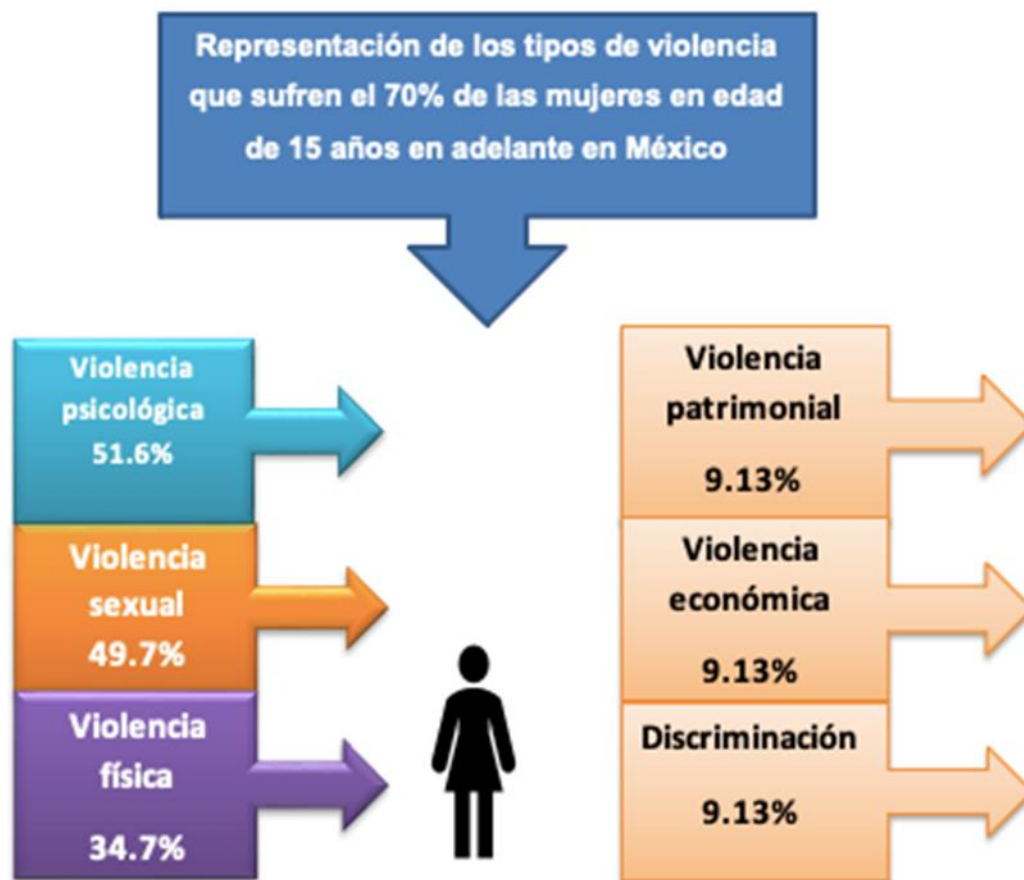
Representación de los tipos de violencia que sufren el 70% de las mujeres en edad de 15 años en adelante en México

Violencia psicológica 51.6%

Violencia sexual 49.7%

Violencia física 34.7%

Violencia patrimonial 9.13%

Violencia económica 9.13%

Discriminación 9.13%